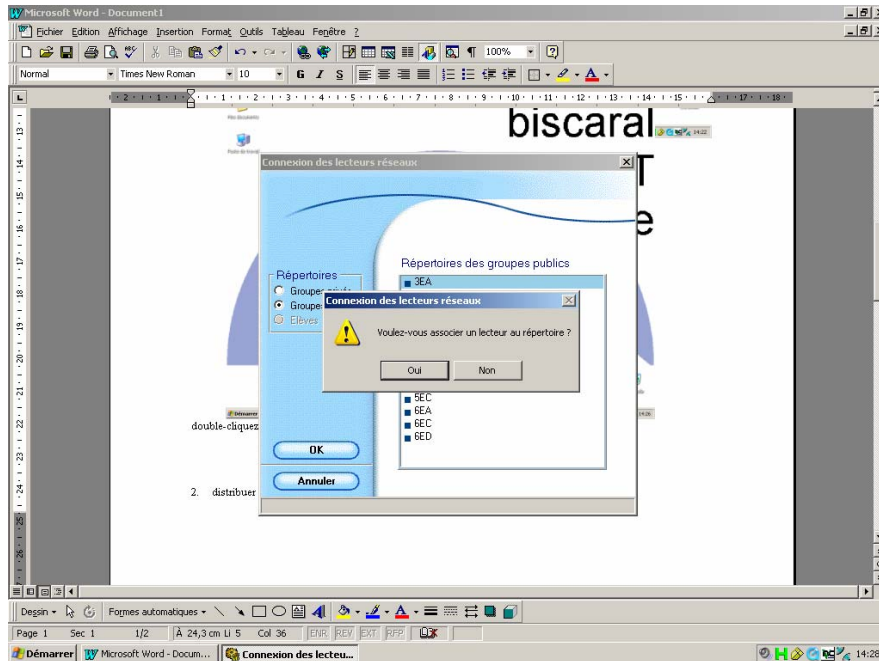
Microsoft Word - Document1

Fichier Edition Affichage Insertion Format Outils Tableau Fenêtre ?

100%

Normal Times New Roman 10 G I S

biscaral

T

e

Connexion des lecteurs réseaux

Répertoires des groupes publics

Répertoires

Groupes privés

Groupes

Elèves

3EA

Connexion des lecteurs réseaux

Voulez-vous associer un lecteur au répertoire ?

Oui Non

5EC
6EA
6EC
6ED

OK

Annuler

double-cliquez

2. distribuer

Dessin Formes automatiques

Page 1 Sec 1 1/2 À 24,3 cm Li 5 Col 36 ENR REV EXT RFP

Démarrer Microsoft Word - Docum... Connexion des lecteu... 14:28